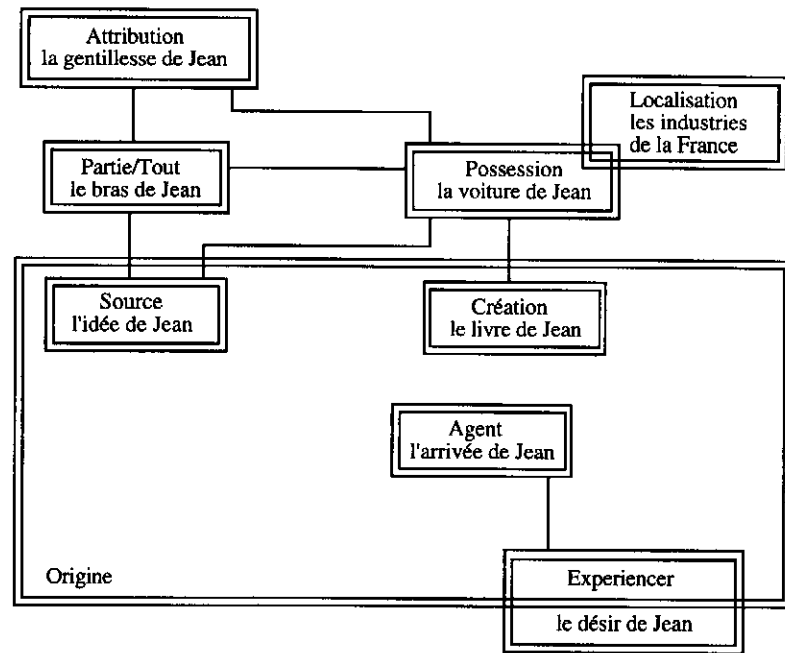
Attribution
la gentillesse de Jean

Localisation
les industries
de la France

Partie/Tout
le bras de Jean

Possession
la voiture de Jean

Source
l'idée de Jean

Création
le livre de Jean

Agent
l'arrivée de Jean

Origine

Experiencer

le désir de Jean